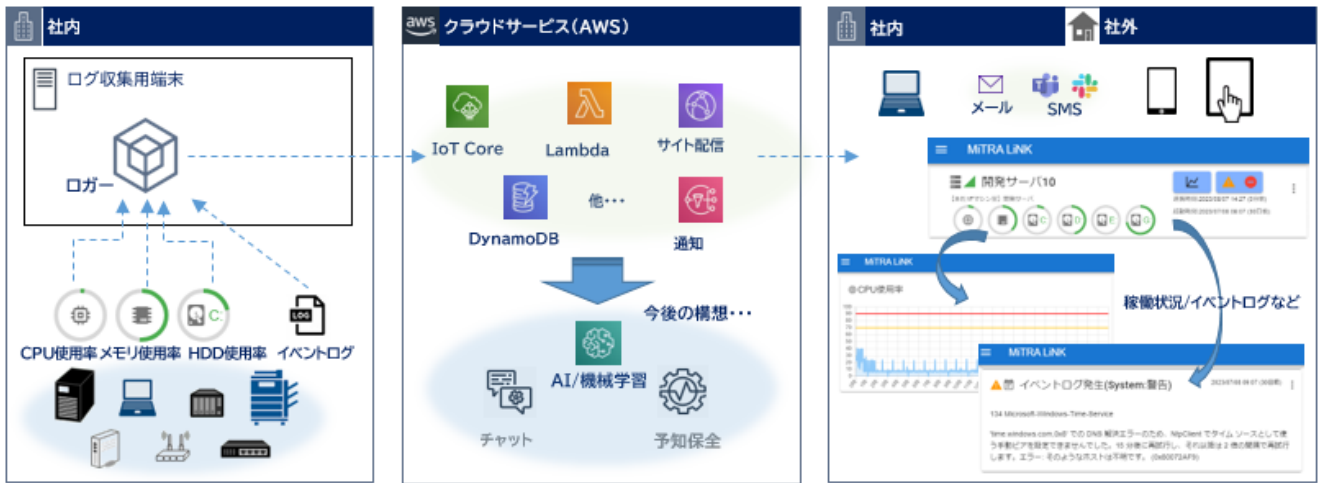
社内

ログ収集用端末

ロガー

C:

LOG

CPU使用率 メモリ使用率 HDD使用率 イベントログ

aws クラウドサービス（AWS）

IoT Core

Lambda

サイト配信

他・・・

DynamoDB

通知

今後の構想・・・

AI/機械学習

チャット

予知保全

社内

社外

メール

SMS

MiTRA LiNK

開発サーバ10

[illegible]

MiTRA LiNK

CPU使用率

稼働状況/イベントログなど

MiTRA LiNK

イベントログ発生(System:警告)

134 Microsoft-Windows-Time-Service

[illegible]